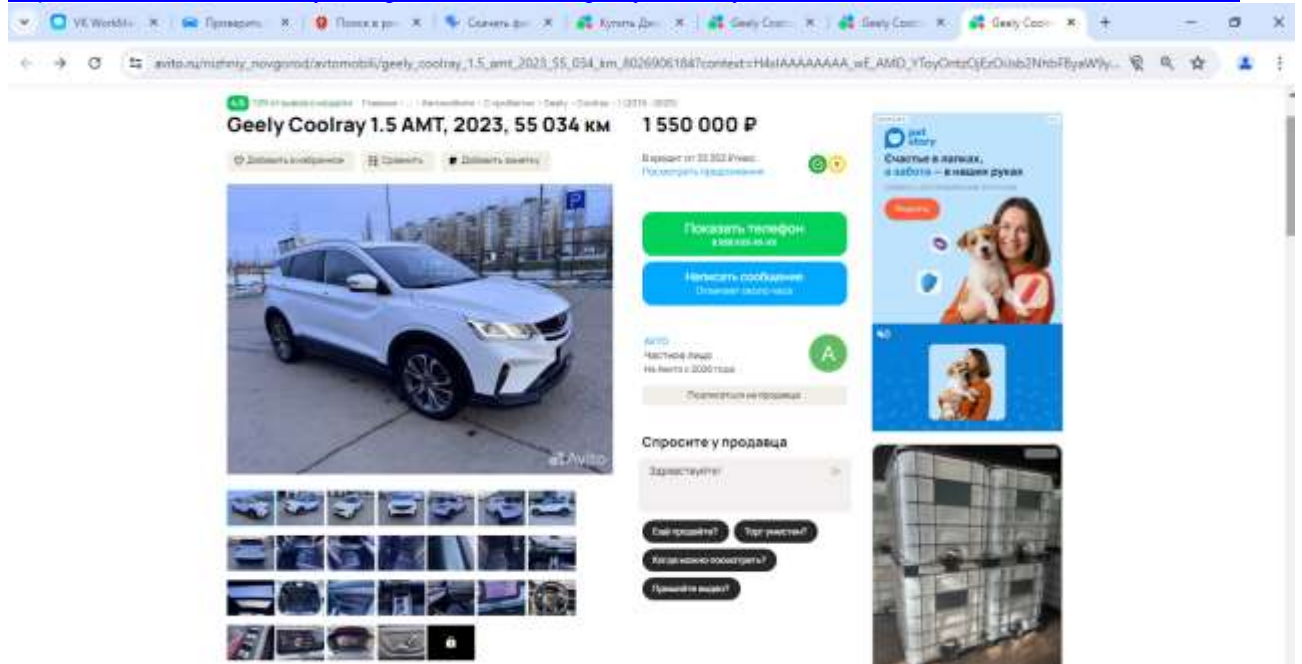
VK WorkMo | Проверить | Поиск в ро | Скачать фо | Купить Дж | Geely Cool | Geely Cool | Geely Cool

avito.ru/nizhniy_novgorod/avtomobili/geely_coolray_1.5_amt_2023_55_034_km_4026906184?context=H4sIAAAAAAAA_wE_AMD_YToyOntzOjEzOiJsb2NhbFByaW9y...

4.8 | Главная · ... · Автомобили · С пробегом · Geely · Coolray · I (2019—2025)

Geely Coolray 1.5 AMT, 2023, 55 034 км

Добавить в избранное | Сравнить | Добавить заметку

1 550 000 ₽

В кредит от 33 353 ₽ в мес.
Посмотреть предложения

Показать телефон
8 XXX XXX-XX-XX

Написать сообщение
Отвечает около часа

Частное лицо
На Авито с 2020 года

Подписаться на продавца

Спросите у продавца

Здравствуйте!

Ещё продаёте?
Торг уместен?
Когда можно посмотреть?
Пришлёте видео?

Avito

pet story
Счастье в лапках, а забота — в наших руках
Подробнее